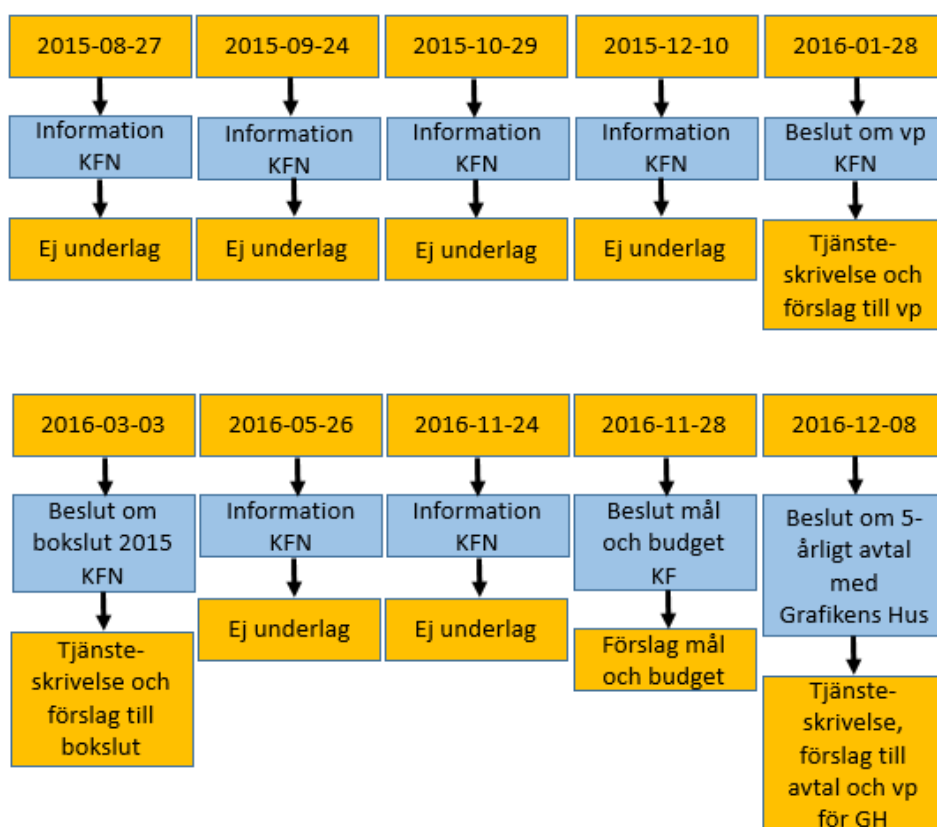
2015-08-27

Information KFN

Ej underlag

2015-09-24

Information KFN

Ej underlag

2015-10-29

Information KFN

Ej underlag

2015-12-10

Information KFN

Ej underlag

2016-01-28

Beslut om vp KFN

Tjänsteskrivelse och förslag till vp

2016-03-03

Beslut om bokslut 2015 KFN

Tjänsteskrivelse och förslag till bokslut

2016-05-26

Information KFN

Ej underlag

2016-11-24

Information KFN

Ej underlag

2016-11-28

Beslut mål och budget KF

Förslag mål och budget

2016-12-08

Beslut om 5-årligt avtal med Grafikens Hus

Tjänsteskrivelse, förslag till avtal och vp för GH